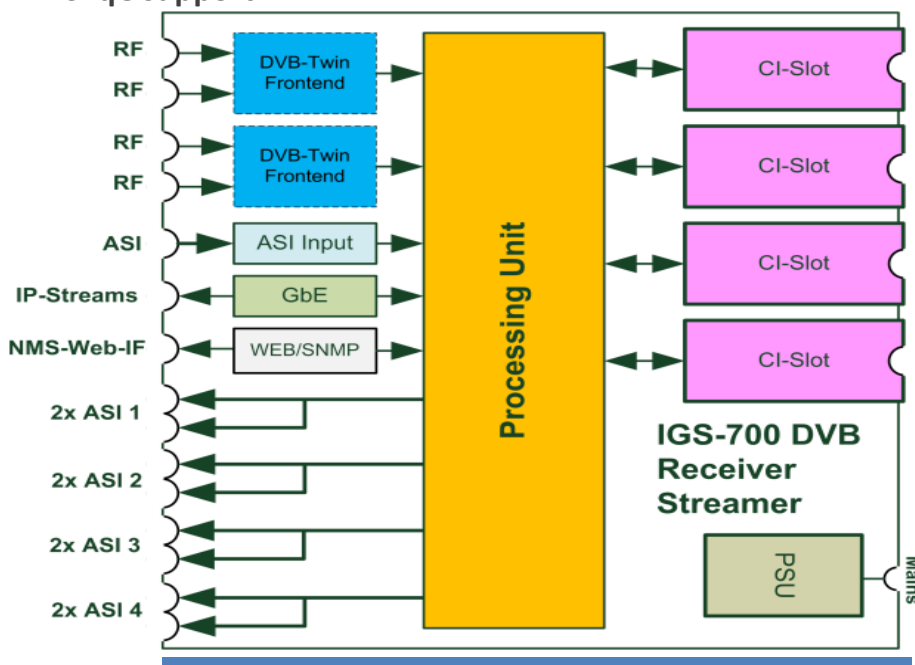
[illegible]

RF

RF

DVB-Twin Frontend

RF

RF

DVB-Twin Frontend

ASI

ASI Input

IP-Streams

GbE

NMS-Web-IF

WEB/SNMP

2x ASI 1

2x ASI 2

2x ASI 3

2x ASI 4

Processing Unit

CI-Slot

CI-Slot

CI-Slot

CI-Slot

IGS-700 DVB Receiver Streamer

PSU

Mains